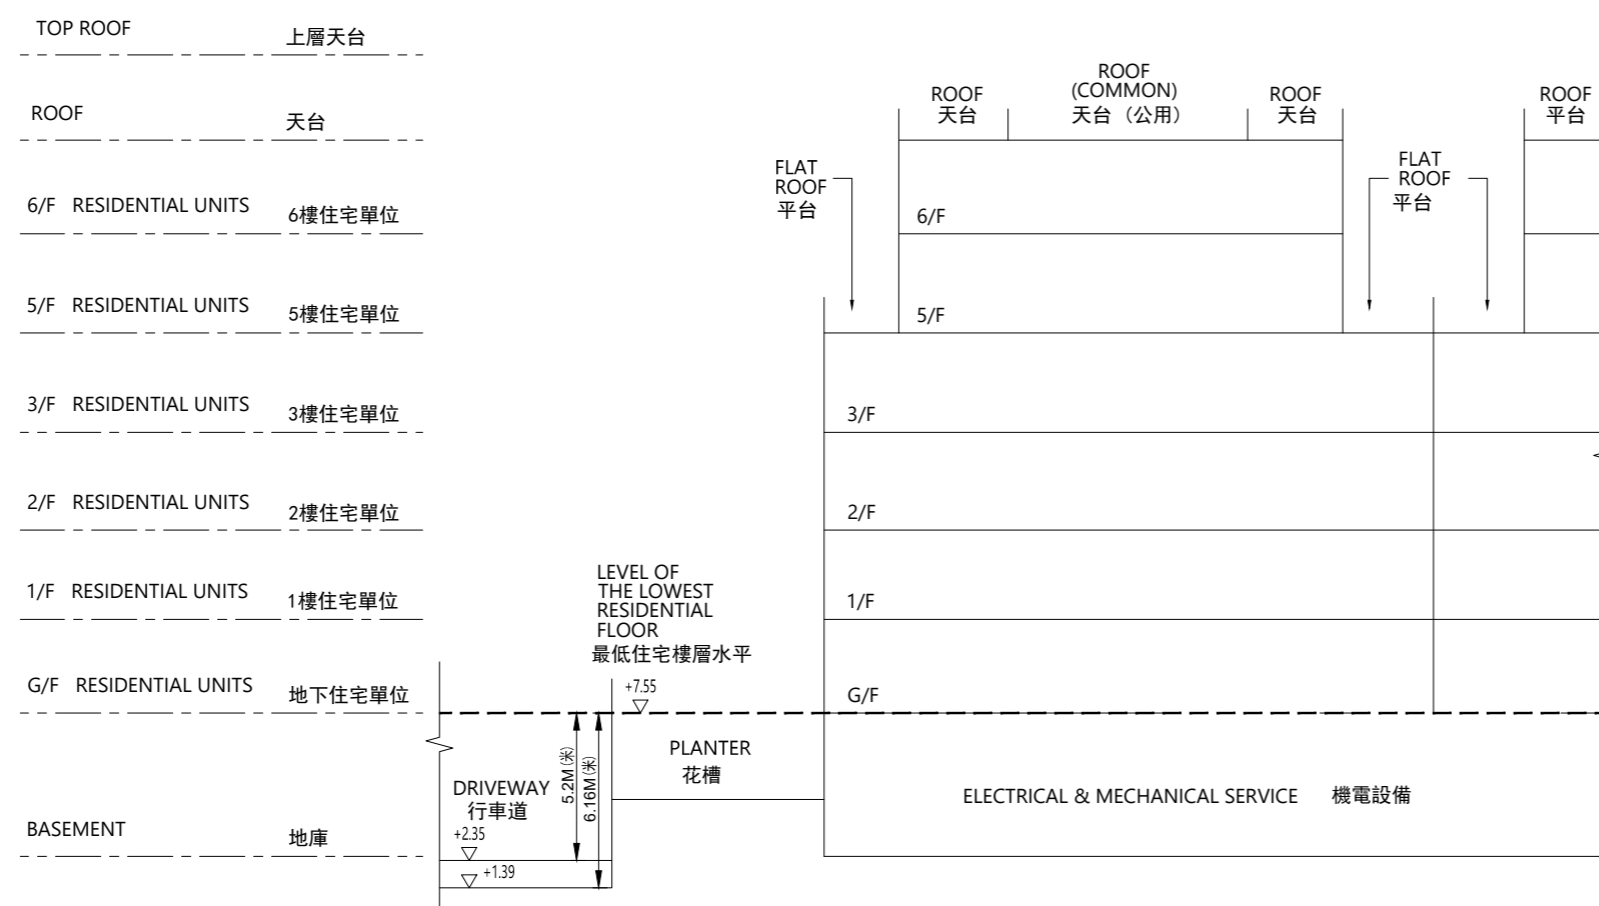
TOP ROOF 上層天台

ROOF 天台

6/F RESIDENTIAL UNITS 6樓住宅單位

5/F RESIDENTIAL UNITS 5樓住宅單位

3/F RESIDENTIAL UNITS 3樓住宅單位

2/F RESIDENTIAL UNITS 2樓住宅單位

1/F RESIDENTIAL UNITS 1樓住宅單位

G/F RESIDENTIAL UNITS 地下住宅單位

BASEMENT 地庫

ROOF 天台

ROOF (COMMON) 天台（公用）

ROOF 天台

ROOF 平台

FLAT ROOF 平台

FLAT ROOF 平台

6/F

5/F

3/F

2/F

1/F

G/F

LEVEL OF THE LOWEST RESIDENTIAL FLOOR 最低住宅樓層水平

+7.55

PLANTER 花槽

DRIVEWAY 行車道

5.2M(米)

6.16M(米)

+2.35

+1.39

ELECTRICAL & MECHANICAL SERVICE 機電設備